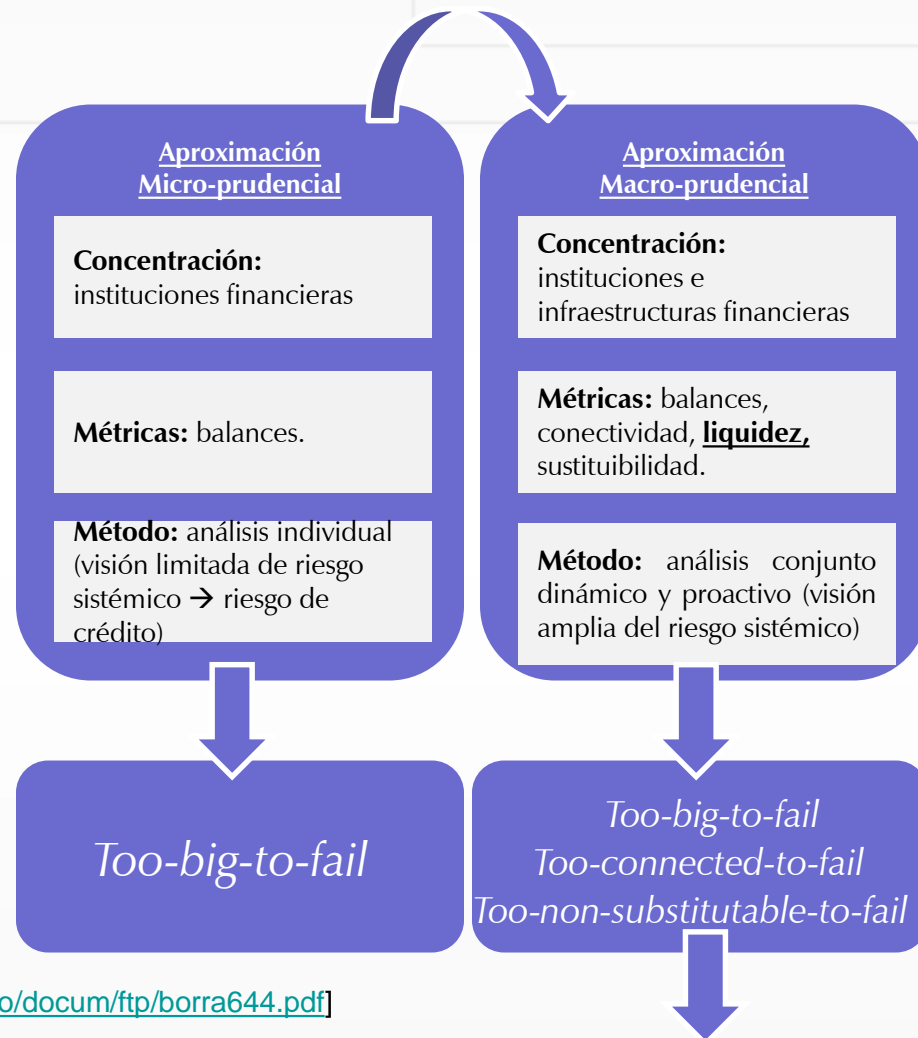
Aproximación Micro-prudencial

Concentración: instituciones financieras

Métricas: balances.

Método: análisis individual (visión limitada de riesgo sistémico → riesgo de crédito)

Aproximación Macro-prudencial

Concentración: instituciones e infraestructuras financieras

Métricas: balances, conectividad, liquidez, sustituibilidad.

Método: análisis conjunto dinámico y proactivo (visión amplia del riesgo sistémico)

Too-big-to-fail

Too-big-to-fail
Too-connected-to-fail
Too-non-substitutable-to-fail

o/docum/ftp/borra644.pdf]